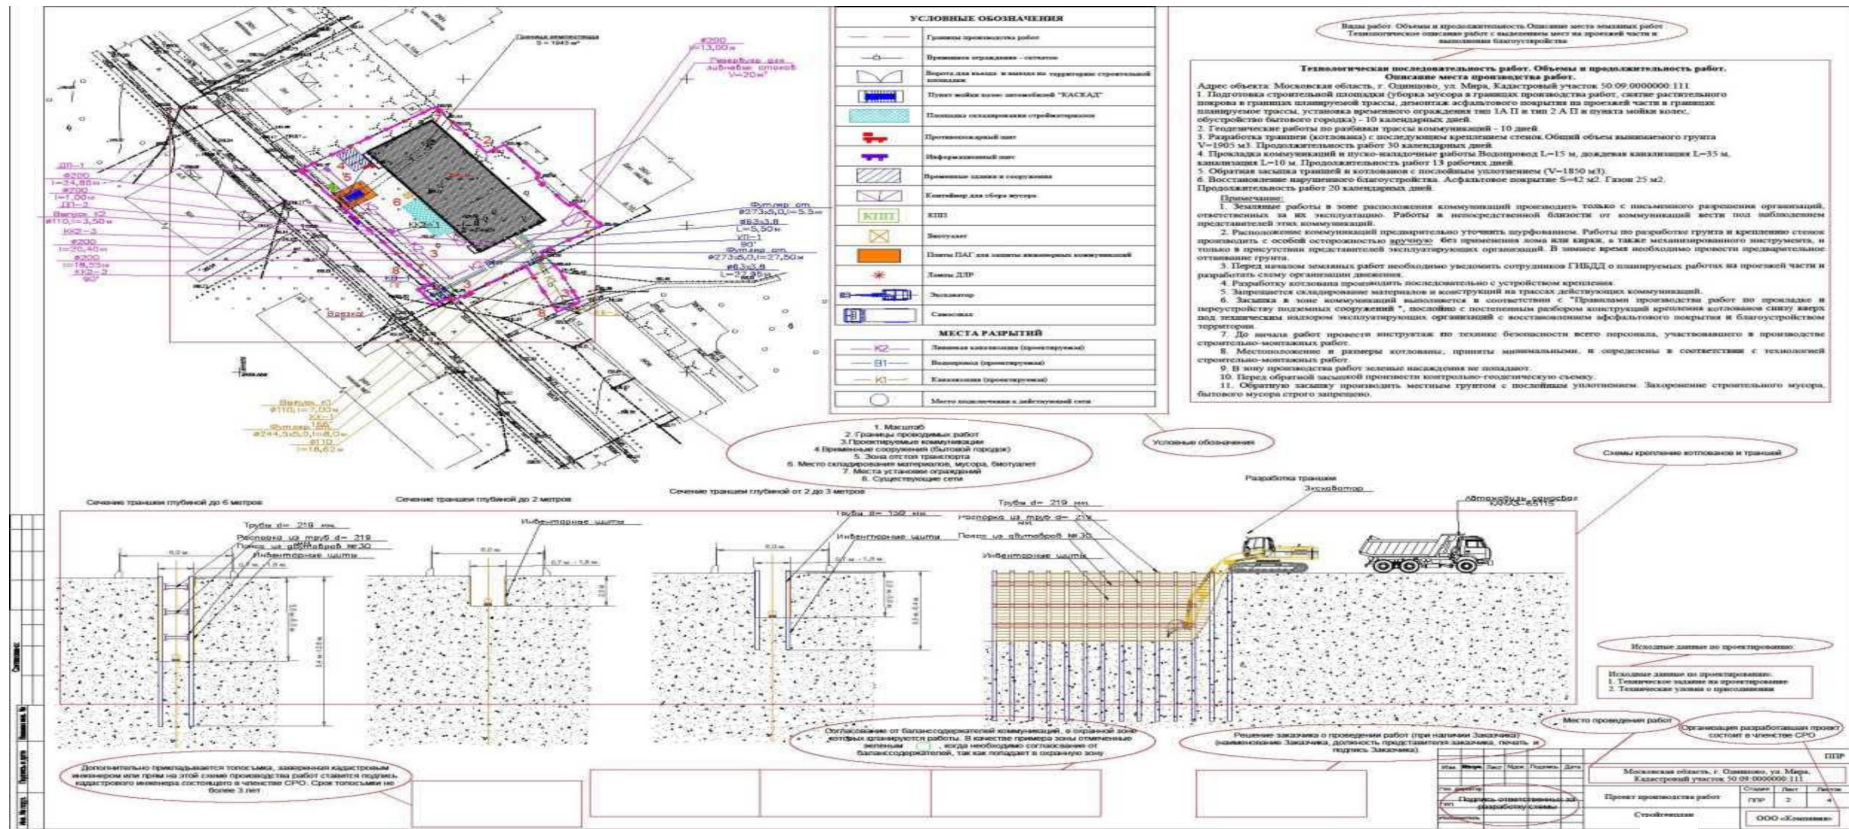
УСЛОВНЫЕ ОБОЗНАЧЕНИЯ

Границы производства работ

Временное ограждение - сетчатое

Ворота для въезда и выезда на территорию строительной площадки

Пункт мойки колес автомобилей "КАСКАД"

Площадка складирования стройматериалов

Противопожарный щит

Информационный щит

Временные здания и сооружения

Контейнер для сбора мусора

КПП

КПП

Биотуалет

Плиты ПАГ для защиты инженерных коммуникаций

Лампы ДЛР

Экскаватор

Самосвал

МЕСТА РАЗРЫТИЙ

К2 Ливневая канализация (проектируемая)

В1 Водопровод (проектируемый)

К1 Канализация (проектируемая)

Место подключения к действующей сети

Виды работ. Объемы и продолжительность Описание места земляных работ Технологическое описание работ с выделением мест на проезжей части и выполнения благоустройства

Технологическая последовательность работ. Объемы и продолжительность работ.
Описание места производства работ.

Адрес объекта: Московская область, г. Одинцово, ул. Мира, Кадастровый участок 50:09:0000000:111
1. Подготовка строительной площадки (уборка мусора в границах производства работ, снятие растительного покрова в границах планируемой трассы, демонтаж асфальтового покрытия на проезжей части в границах планируемой трассы, установка временного ограждения тип 1А П и тип 2 А П и пункта мойки колес, обустройство бытового городка) - 10 календарных дней.
2. Геодезические работы по разбивке трассы коммуникаций - 10 дней.
3. Разработка траншеи (котлована) с последующим креплением стенок.Общий объем вынимаемого грунта V=1905 м3. Продолжительность работ 30 календарных дней.
4. Прокладка коммуникаций и пуско-наладочные работы Водопровод L=15 м, дождевая канализация L=35 м, канализация L=10 м. Продолжительность работ 13 рабочих дней.
5. Обратная засыпка траншей и котлованов с послойным уплотнением (V=1850 м3).
6. Восстановление нарушенного благоустройства. Асфальтовое покрытие S=42 м2. Газон 25 м2.
Продолжительность работ 20 календарных дней.

Примечание:
1. Земляные работы в зоне расположения коммуникаций производить только с письменного разрешения организаций, ответственных за их эксплуатацию. Работы в непосредственной близости от коммуникаций вести под наблюдением представителей этих коммуникаций.
2. Расположение коммуникаций предварительно уточнить шурфованием. Работы по разработке грунта и креплению стенок производить с особой осторожностью вручную без применения лома или кирки, а также механизированного инструмента, и только в присутствии представителей эксплуатирующих организаций. В зимнее время необходимо провести предварительное оттаивание грунта.
3. Перед началом земляных работ необходимо уведомить сотрудников ГИБДД о планируемых работах на проезжей части и разработать схему организации движения.
4. Разработку котлована производить последовательно с устройством крепления.
5. Запрещается складирование материалов и конструкций на трассах действующих коммуникаций.
6. Засыпка в зоне коммуникаций выполняется в соответствии с "Правилами производства работ по прокладке и переустройству подземных сооружений ", послойно с постепенным разбором конструкций крепления котлованов снизу вверх под техническим надзором эксплуатирующих организаций с восстановлением асфальтового покрытия и благоустройством территории.
7. До начала работ провести инструктаж по технике безопасности всего персонала, участвовавшего в производстве строительно-монтажных работ.
8. Местоположение и размеры котлованы, приняты минимальными, и определены в соответствии с технологией строительно-монтажных работ.
9. В зону производства работ зеленые насаждения не попадают.
10. Перед обратной засыпкой произвести контрольно-геодезическую съемку.
11. Обратную засыпку производить местным грунтом с послойным уплотнением. Захоронение строительного мусора, бытового мусора строго запрещено.

Граница землеотвода S = 1945 м²

Ф200 l=13,00 м

Перебуры для забивных опорок V=20 м³

ДП-1 Ф200 l=34,88 м Ф200 l=1,00 м ДП-3 Вытор. К2 Ф110 l=3,50 м КК2-3 Ф200 l=20,40 м Ф200 l=18,55 м КК2-3 90°

Футляр ст. Ф273х8,0 l=5,5 м Ф63х3,8 L=5,50 м УП-1 90° Футляр ст. Ф273х8,0 l=27,50 м Ф63х3,8

Врезка

Выпуск К1 Ф110 l=7,00 м КК-1 135° Футляр ст. Ф244,5х8,0 l=8,0 м Ф110 l=18,63 м

1. Масштаб
2. Границы проводимых работ
3.Проектируемые коммуникации
4.Временные сооружения (бытовой городок)
5. Зона отстоя транспорта
6. Место складирования материалов, мусора, биотуалет
7. Места установки ограждений
8. Существующие сети

Условные обозначения

Схемы крепления котлованов и траншей

Сечение траншеи глубиной до 6 метров

Сечение траншеи глубиной до 2 метров

Сечение траншеи глубиной от 2 до 3 метров

Трубы d= 219 мм
Распорка из труб d= 219
Пояс из швеллеров №30
Инвентарные щиты

Инвентарные щиты

Трубы d= 159 мм
Инвентарные щиты

Разработка траншеи
Экскаватор
Трубы d= 219 мм
Распорка из труб d= 219 мм
Пояс из швеллеров №30
Инвентарные щиты

Автомобиль самосвал КАМАЗ-65115

Исходные данные по проектированию

Исходные данные по проектированию:
1. Техническое задание на проектирование
2. Технические условия с приложениями

Место проведения работ

Организация разработавшая проект состоит в членстве СРО

Согласование от балансодержателей коммуникаций, в охранной зоне которых организуются работы. В качестве примера зоны отмеченные зеленым , когда необходимо согласование от балансодержателей, так как попадает в охранную зону

Решение заказчика о проведении работ (при наличии Заказчика) (наименование Заказчика, должность представителя заказчика, печать и подпись Заказчика)

Дополнительно прикладывается топосъемка, заверенная кадастровым инженером или прям на этой схеме производства работ ставится подпись кадастрового инженера состоящего в членстве СРО. Срок топосъемки не более 3 лет

ППР

Изм. Кол.уч Лист №док Подпись Дата

Московская область, г. Одинцово, ул. Мира, Кадастровый участок 50:09:0000000:111

Подпись ответственных за разработку схемы

Проект производства работ

Стадия Лист Листов
ППР 2 4

Стройгенплан

ООО «Компания»

Согласовано

Взам. инв. №

Подпись и дата

Инв. № подл.